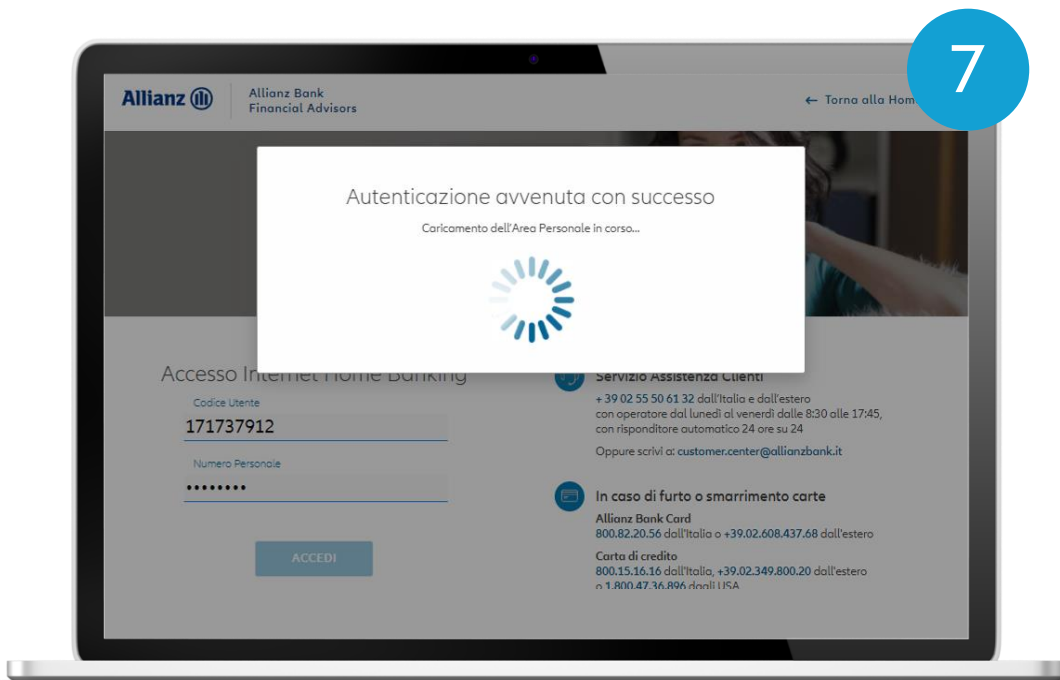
7

Allianz

Allianz Bank
Financial Advisors

← Torna alla Hom

Autenticazione avvenuta con successo

Caricamento dell'Area Personale in corso...

Accesso Internet Home Banking

Codice Utente
171737912

Numero Personale
••••••••

ACCEDI

Servizio Assistenza Clienti

+ 39 02 55 50 61 32 dall'Italia e dall'estero
con operatore dal lunedì al venerdì dalle 8:30 alle 17:45,
con risponditore automatico 24 ore su 24

Oppure scrivi a: customer.center@allianzbank.it

In caso di furto o smarrimento carte

Allianz Bank Card
800.82.20.56 dall'Italia o +39.02.608.437.68 dall'estero

Carta di credito
800.15.16.16 dall'Italia, +39.02.349.800.20 dall'estero
o 1.800.47.36.896 dagli USA